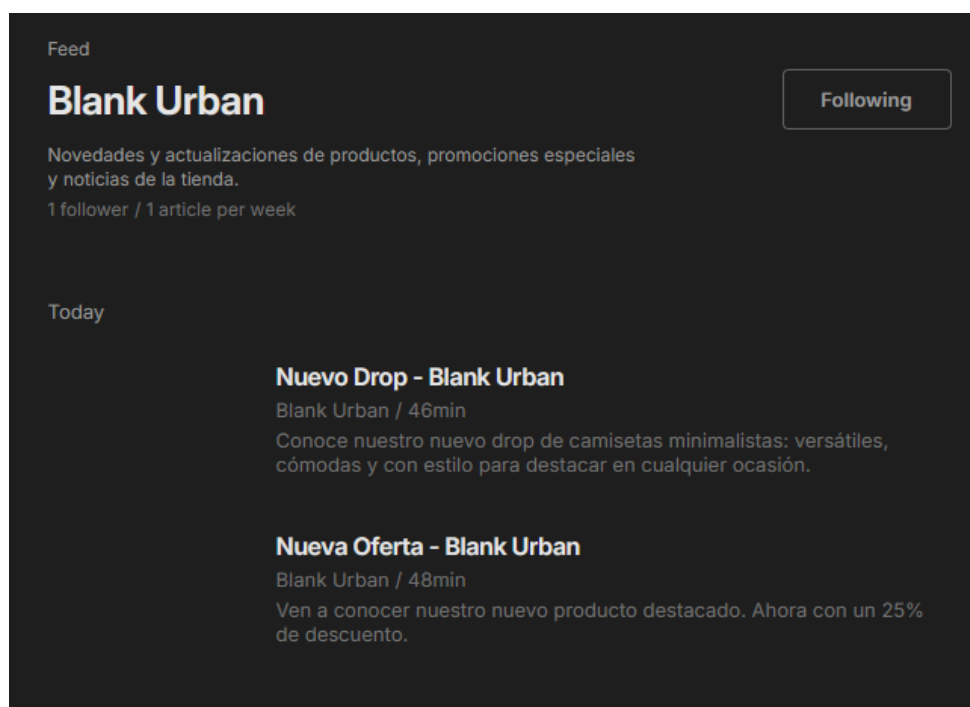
Feed

Blank Urban

Following

Novedades y actualizaciones de productos, promociones especiales y noticias de la tienda.

1 follower / 1 article per week

Today

Nuevo Drop - Blank Urban

Blank Urban / 46min

Conoce nuestro nuevo drop de camisetas minimalistas: versátiles, cómodas y con estilo para destacar en cualquier ocasión.

Nueva Oferta - Blank Urban

Blank Urban / 48min

Ven a conocer nuestro nuevo producto destacado. Ahora con un 25% de descuento.